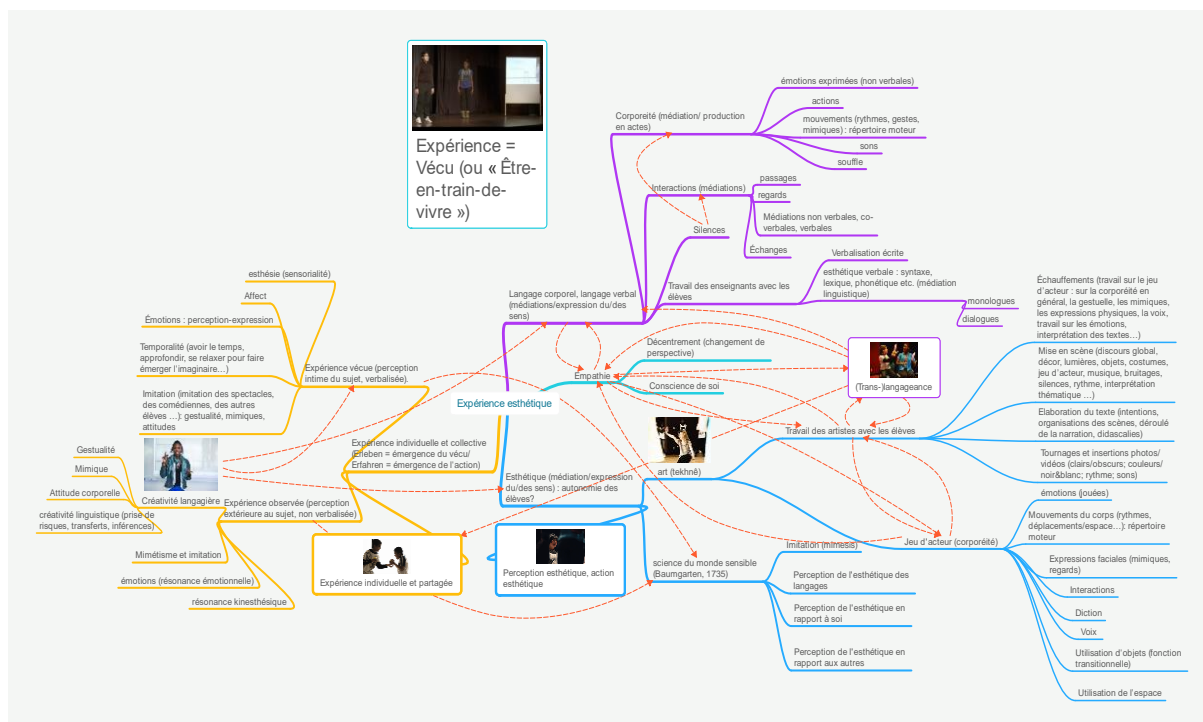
Expérience = Vécu (ou « Être-en-train-de-vivre »)

Corporéité (médiation/ production en actes)
émotions exprimées (non verbales)
actions
mouvements (rythmes, gestes, mimiques) : répertoire moteur
sons
souffle

Interactions (médiations)
passages
regards
Médiations non verbales, co-verbales, verbales
Échanges
Silences

Travail des enseignants avec les élèves
Verbalisation écrite
esthétique verbale : syntaxe, lexique, phonétique etc. (médiation linguistique)
monologues
dialogues

Langage corporel, langage verbal (médiations/expression du/des sens)

Expérience esthétique

Empathie
Décentrement (changement de perspective)
Conscience de soi

(Trans-)langageance

Échauffements (travail sur le jeu d'acteur : sur la corporéité en général, la gestuelle, les mimiques, les expressions physiques, la voix, travail sur les émotions, interprétation des textes…)
Mise en scène (discours global, décor, lumières, objets, costumes, jeu d'acteur, musique, bruitages, silences, rythme, interprétation thématique …)
Elaboration du texte (intentions, organisations des scènes, déroulé de la narration, didascalies)
Tournages et insertions photos/ vidéos (clairs/obscurs; couleurs/ noir&blanc; rythme; sons)
Travail des artistes avec les élèves

art (tekhnê)

Esthétique (médiation/expression du/des sens) : autonomie des élèves?

Jeu d'acteur (corporéité)
émotions (jouées)
Mouvements du corps (rythmes, déplacements/espace…): répertoire moteur
Expressions faciales (mimiques, regards)
Interactions
Diction
Voix
Utilisation d'objets (fonction transitionnelle)
Utilisation de l'espace

esthésie (sensorialité)
Affect
Émotions : perception-expression
Temporalité (avoir le temps, approfondir, se relaxer pour faire émerger l'imaginaire…)
Imitation (imitation des spectacles, des comédiennes, des autres élèves …): gestualité, mimiques, attitudes
Expérience vécue (perception intime du sujet, verbalisée).

Expérience individuelle et collective (Erleben = émergence du vécu/ Erfahren = émergence de l'action)

Gestualité
Mimique
Attitude corporelle
créativité linguistique (prise de risques, transferts, inférences)
Créativité langagière
Expérience observée (perception extérieure au sujet, non verbalisée)
Mimétisme et imitation
émotions (résonance émotionnelle)
résonance kinesthésique

Expérience individuelle et partagée

Perception esthétique, action esthétique

science du monde sensible (Baumgarten, 1735)
Imitation (mimesis)
Perception de l'esthétique des langages
Perception de l'esthétique en rapport à soi
Perception de l'esthétique en rapport aux autres